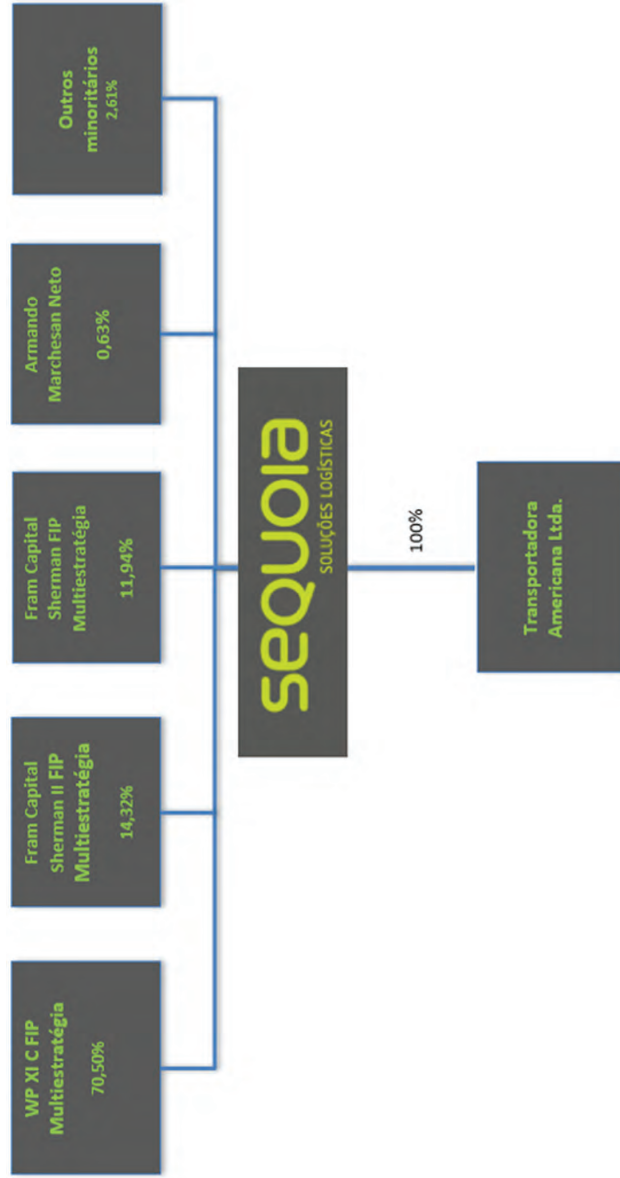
WP XI C FIP Multiestratégia
70,50%

Fram Capital Sherman II FIP Multiestratégia
14,32%

Fram Capital Sherman FIP Multiestratégia
11,94%

Armando Marchesan Neto
0,63%

Outros minoritários
2,61%

sequoia
SOLUÇÕES LOGÍSTICAS

100%

Transportadora Americana Ltda.